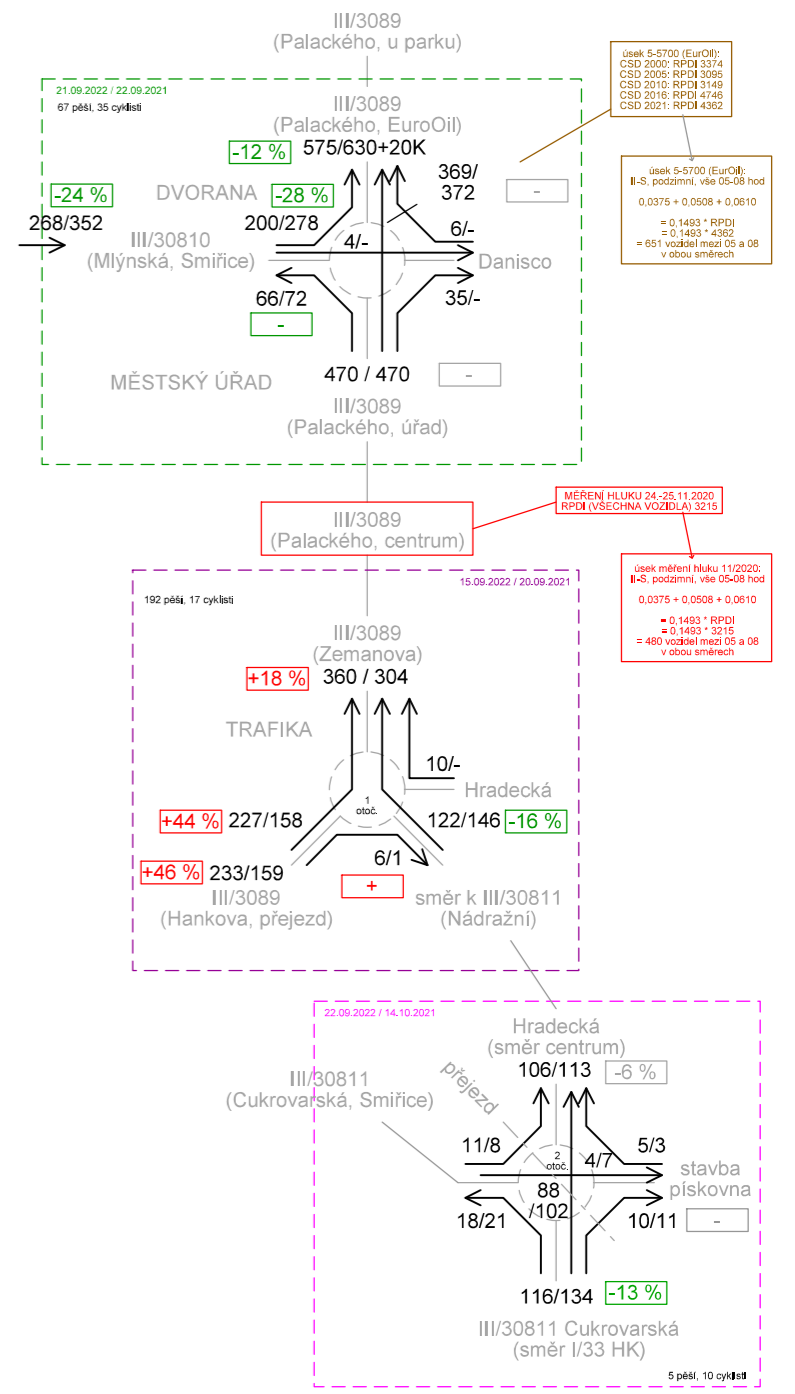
III/3089
(Palackého, u parku)

21.09.2022 / 22.09.2021
67 pěší, 35 cyklisti

III/3089
(Palackého, EuroOil)

-12 %
575/630+20K

-24 %
DVORANA
-28 %
369/372
-
268/352
200/278
III/30810
(Mlýnská, Smiřice)
4/-
6/-
Danisco
66/72
35/-
-
MĚSTSKÝ ÚŘAD
470 / 470
-
III/3089
(Palackého, úřad)

úsek 5-5700 (EurOil):
CSD 2000: RPDI 3374
CSD 2005: RPDI 3095
CSD 2010: RPDI 3149
CSD 2016: RPDI 4746
CSD 2021: RPDI 4362

úsek 5-5700 (EurOil):
II-S, podzimní, vše 05-08 hod
0,0375 + 0,0508 + 0,0610
= 0,1493 * RPDI
= 0,1493 * 4362
= 651 vozidel mezi 05 a 08
v obou směrech

MĚŘENÍ HLUKU 24.-25.11.2020
RPDI (VŠECHNA VOZIDLA) 3215

III/3089
(Palackého, centrum)

úsek měření hluku 11/2020:
II-S, podzimní, vše 05-08 hod
0,0375 + 0,0508 + 0,0610
= 0,1493 * RPDI
= 0,1493 * 3215
= 480 vozidel mezi 05 a 08
v obou směrech

15.09.2022 / 20.09.2021
192 pěší, 17 cyklisti

III/3089
(Zemanova)
+18 %
360 / 304
TRAFIKA
10/-
Hradecká
1
otoč.
+44 %
227/158
122/146
-16 %
+46 %
233/159
6/1
III/3089
(Hankova, přejezd)
+
směr k III/30811
(Nádražní)

22.09.2022 / 14.10.2021
Hradecká
(směr centrum)
III/30811
(Cukrovarská, Smiřice)
přejezd
106/113
-6 %
11/8
2
otoč.
4/7
5/3
stavba
pískovna
88
/102
18/21
10/11
-
116/134
-13 %
III/30811 Cukrovarská
(směr I/33 HK)
5 pěší, 10 cyklisti